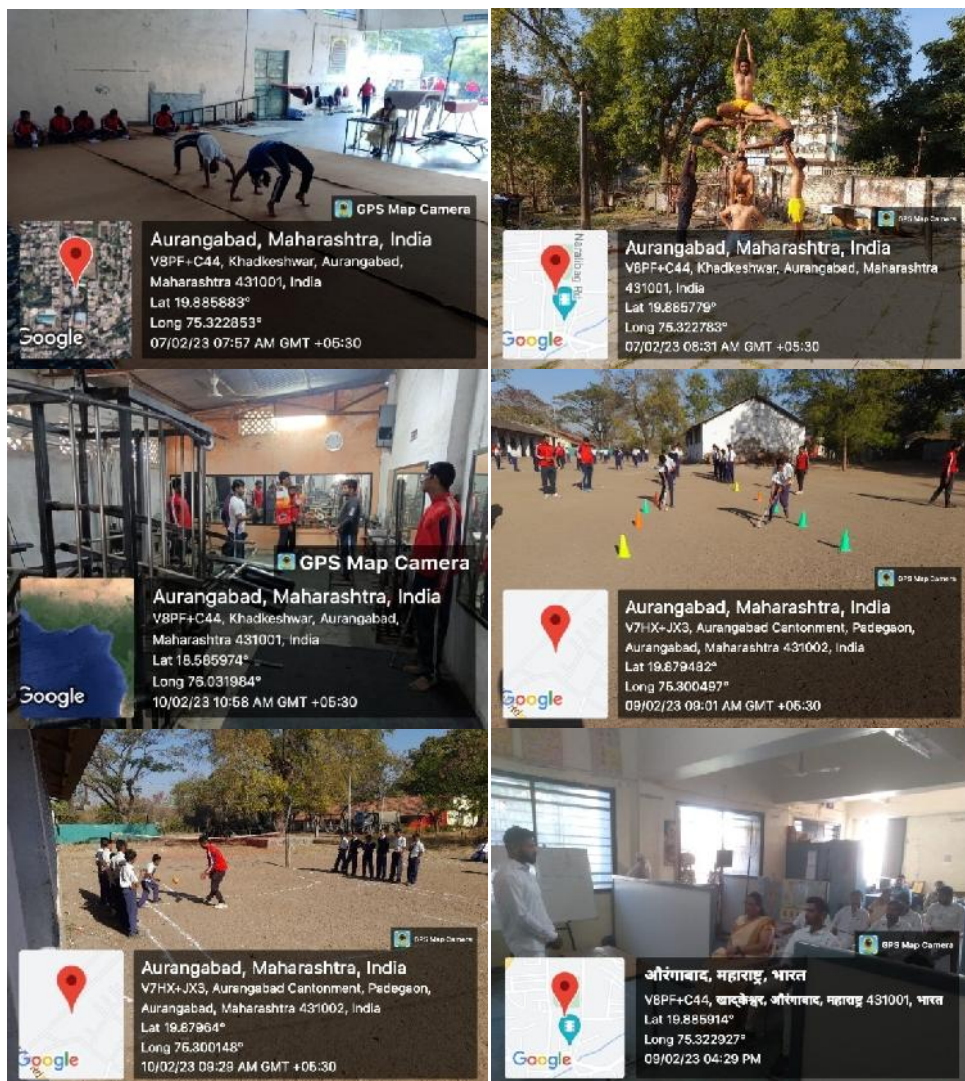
GPS Map Camera
Google
Aurangabad, Maharashtra, India
V8PF+C44, Khadkeshwar, Aurangabad, Maharashtra 431001, India
Lat 19.885883°
Long 75.322853°
07/02/23 07:57 AM GMT +05:30

GPS Map Camera
Naralibag Rd
Google
Aurangabad, Maharashtra, India
V8PF+C44, Khadkeshwar, Aurangabad, Maharashtra 431001, India
Lat 19.885779°
Long 75.322783°
07/02/23 08:31 AM GMT +05:30

GPS Map Camera
Google
Aurangabad, Maharashtra, India
V8PF+C44, Khadkeshwar, Aurangabad, Maharashtra 431001, India
Lat 18.585974°
Long 75.031984°
10/02/23 10:58 AM GMT +05:30

GPS Map Camera
Google
Aurangabad, Maharashtra, India
V7HX+JX3, Aurangabad Cantonment, Padegaon, Aurangabad, Maharashtra 431002, India
Lat 19.879482°
Long 75.300497°
09/02/23 09:01 AM GMT +05:30

GPS Map Camera
Google
Aurangabad, Maharashtra, India
V7HX+JX3, Aurangabad Cantonment, Padegaon, Aurangabad, Maharashtra 431002, India
Lat 19.87964°
Long 75.300148°
10/02/23 09:29 AM GMT +05:30

GPS Map Camera
Google
औरंगाबाद, महाराष्ट्र, भारत
V8PF+C44, खाद्केश्वर, औरंगाबाद, महाराष्ट्र 431001, भारत
Lat 19.885914°
Long 75.322927°
09/02/23 04:29 PM